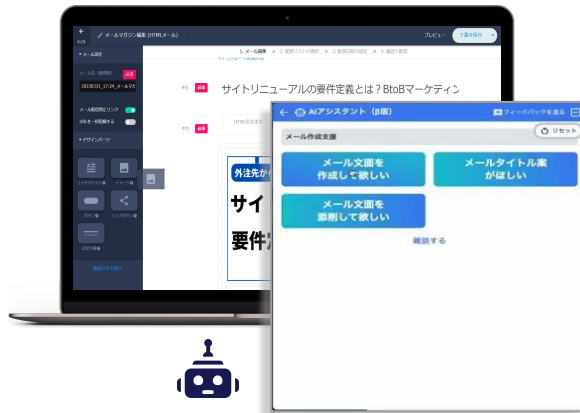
メールマガジン編集 (HTMLメール)

プレビュー

下書き保存

メール設定

メール名(管理用)

必須

20230331_17:24_メールマガ

メール配信停止リンク

URLを一括短縮する

デザインパーツ

リッチテキスト

画像

ボタン

SNSボタン

区切り線

1. メール編集

2. 配信リストの選択

3. 配信日時の設定

4. 配信の確認

任意

必須

サイトリニューアルの要件定義とは？BtoBマーケティン

HTML形式を

外注先か

サイ

要件

AIアシスタント (β版)

フィードバックを送る

メール作成支援

リセット

メール文面を作成して欲しい

メールタイトル案がほしい

メール文面を添削して欲しい

継続する